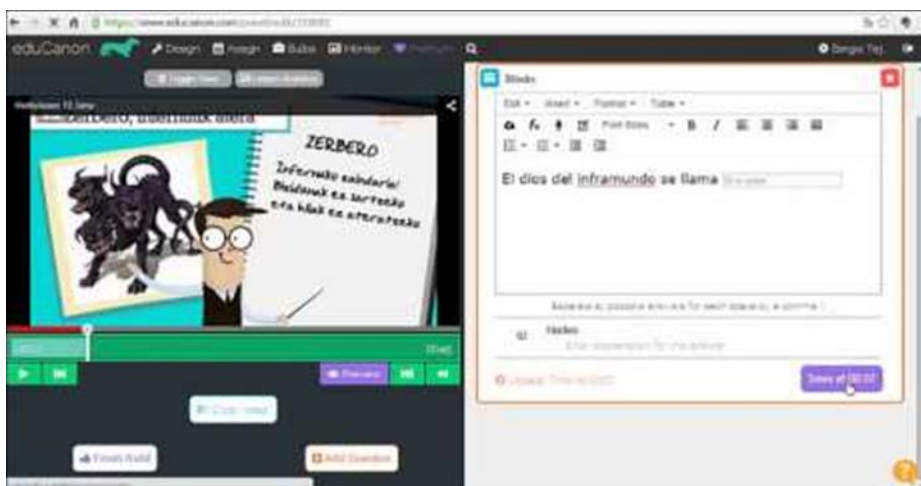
https://www.educanon.com/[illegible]

eduCanon Design Assign Bulbs Monitor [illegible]

Sergio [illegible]

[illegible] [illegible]

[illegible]

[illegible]berbero, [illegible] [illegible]

ZERBERO

Infernuko zaindaria! Hildakoak ez sartzeko eta bizik ez ateratzeko

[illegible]

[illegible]

Preview

Blanks

Edit Insert Format Table

Font Sizes B I

El dios del inframundo se llama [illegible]

Separate all possible answers for each space by a comma ( , )

Notes
Enter explanation for the answer

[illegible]

Save at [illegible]

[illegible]

Finish Bulb

Add Question